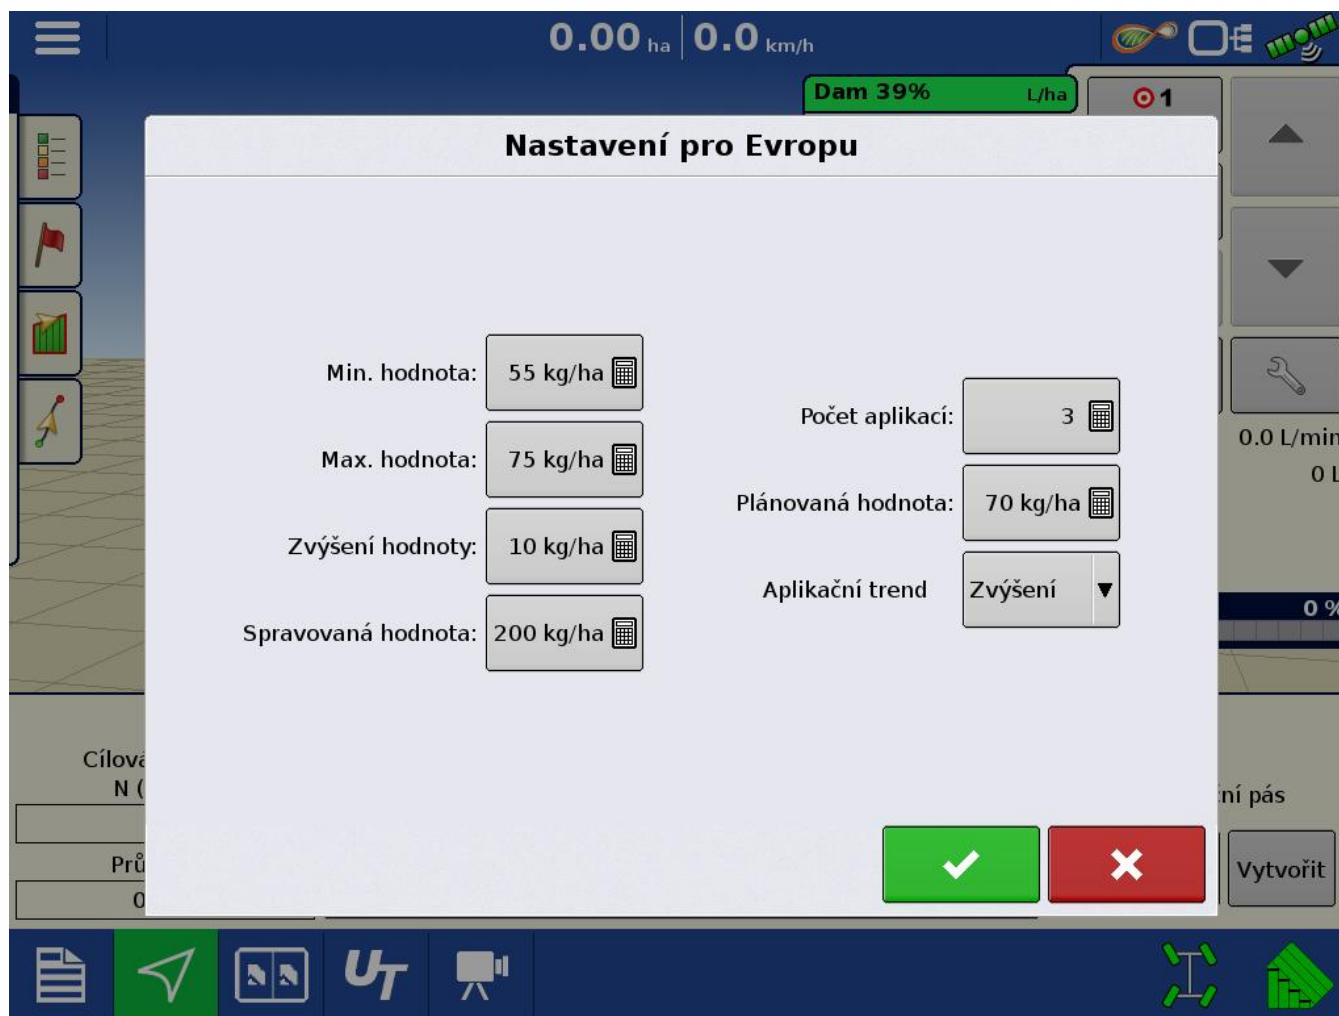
0.00 ha | 0.0 km/h

Dam 39% L/ha

1

Nastavení pro Evropu

Min. hodnota: 55 kg/ha

Max. hodnota: 75 kg/ha

Zvýšení hodnoty: 10 kg/ha

Spravovaná hodnota: 200 kg/ha

Počet aplikací: 3

Plánovaná hodnota: 70 kg/ha

Aplikační trend Zvýšení

0.0 L/min
0 L

0 %

Cílová
N (

Prů
0

ní pás

Vytvořit